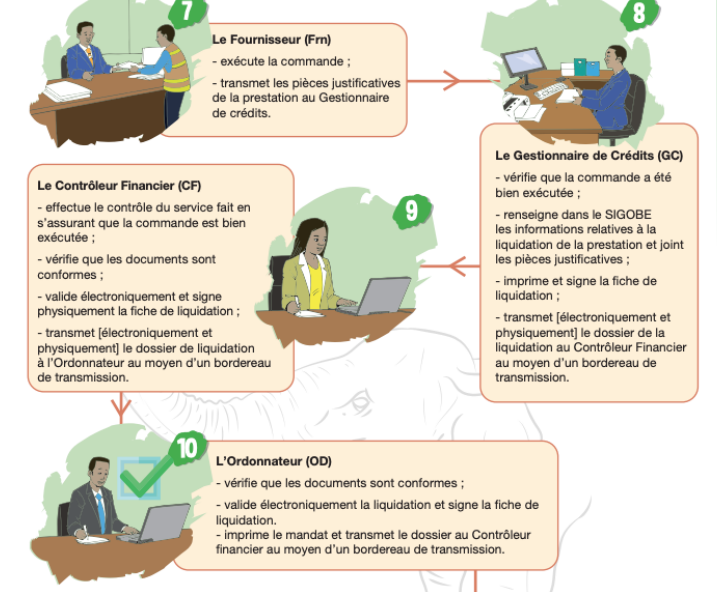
7

Le Fournisseur (Frn)

- exécute la commande ;

- transmet les pièces justificatives de la prestation au Gestionnaire de crédits.

8

Le Gestionnaire de Crédits (GC)

- vérifie que la commande a été bien exécutée ;

- renseigne dans le SIGOBE les informations relatives à la liquidation de la prestation et joint les pièces justificatives ;

- imprime et signe la fiche de liquidation ;

- transmet [électroniquement et physiquement] le dossier de la liquidation au Contrôleur Financier au moyen d'un bordereau de transmission.

9

Le Contrôleur Financier (CF)

- effectue le contrôle du service fait en s'assurant que la commande est bien exécutée ;

- vérifie que les documents sont conformes ;

- valide électroniquement et signe physiquement la fiche de liquidation ;

- transmet [électroniquement et physiquement] le dossier de liquidation à l'Ordonnateur au moyen d'un bordereau de transmission.

10

L'Ordonnateur (OD)

- vérifie que les documents sont conformes ;

- valide électroniquement la liquidation et signe la fiche de liquidation.

- imprime le mandat et transmet le dossier au Contrôleur financier au moyen d'un bordereau de transmission.